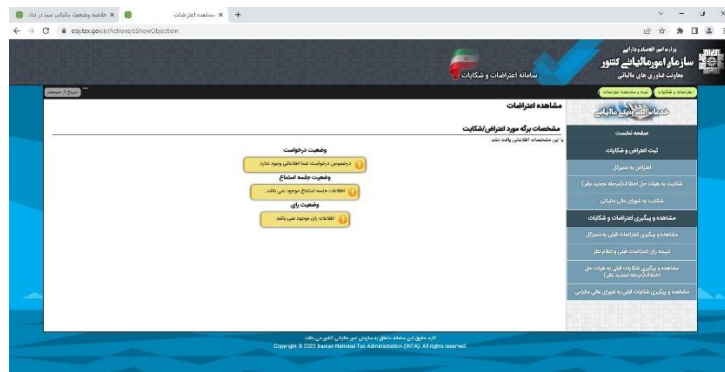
خلاصه وضعیت مالیاتی شما در یک ×
مشاهده اعتراضات ×
+

objtax.gov.ir/Actions/sShowObjection

وزارت امور اقتصادی و دارایی
سازمان امور مالیاتی کشور
معاونت فناوری های مالیاتی

سامانه اعتراضات و شکایات

اعتراضات و شکایات
ثبت و مشاهده اعتراضات

خروج از سیستم

خدمات الکترونیک مالیاتی

صفحه نخست

ثبت اعتراض و شکایات

اعتراض به ممیزکل

شکایت به هیات حل اختلاف(مرحله تجدید نظر)

شکایت به شورای عالی مالیاتی

مشاهده و پیگیری اعتراضات و شکایات

مشاهده و پیگیری اعتراضات قبلی به ممیزکل

نسخه رای اعتراضات قبلی و اعلام نظر

مشاهده و پیگیری شکایات قبلی به هیات حل اختلاف(مرحله تجدید نظر)

مشاهده و پیگیری شکایات قبلی به شورای عالی مالیاتی

مشاهده اعتراضات

مشخصات برگه مورد اعتراض/شکایت
با این مشخصات اطلاعاتی یافت نشد

وضعیت درخواست
درخصوص درخواست شما اطلاعاتی وجود ندارد

وضعیت جلسه استماع
اطلاعات جلسه استماع موجود نمی باشد

وضعیت رای
اطلاعات رای موجود نمی باشد

کلیه حقوق این سامانه متعلق به سازمان امور مالیاتی کشور می باشد
Copyright © 2022 Iranian National Tax Administration (INTA). All rights reserved.